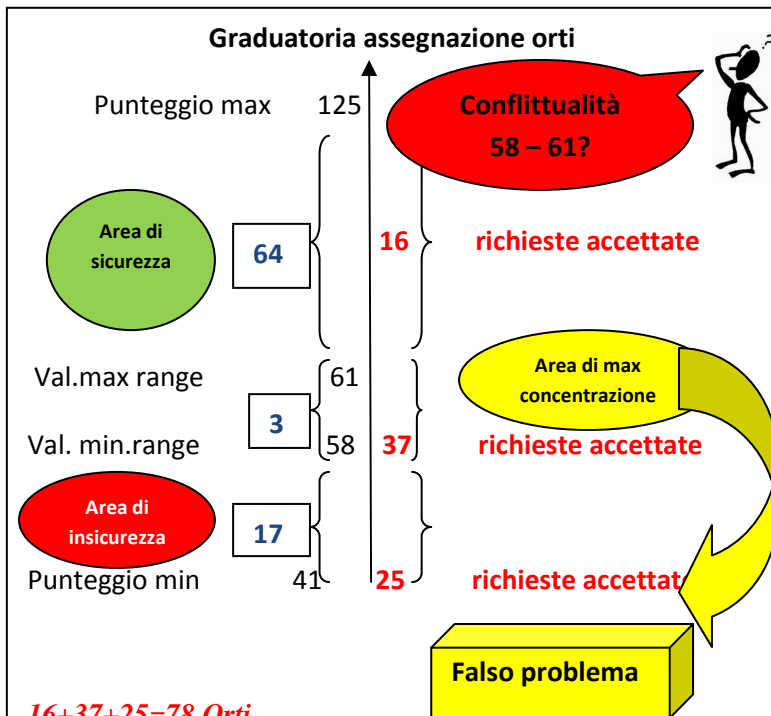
Graduatoria assegnazione orti

Punteggio max 125

Conflittualità 58 – 61?

Area di sicurezza

64

16 richieste accettate

Val.max range 61

Area di max concentrazione

3

Val. min.range 58 37 richieste accettate

Area di insicurezza

17

Punteggio min 41 25 richieste accettat

Falso problema

16+37+25=78 Orti